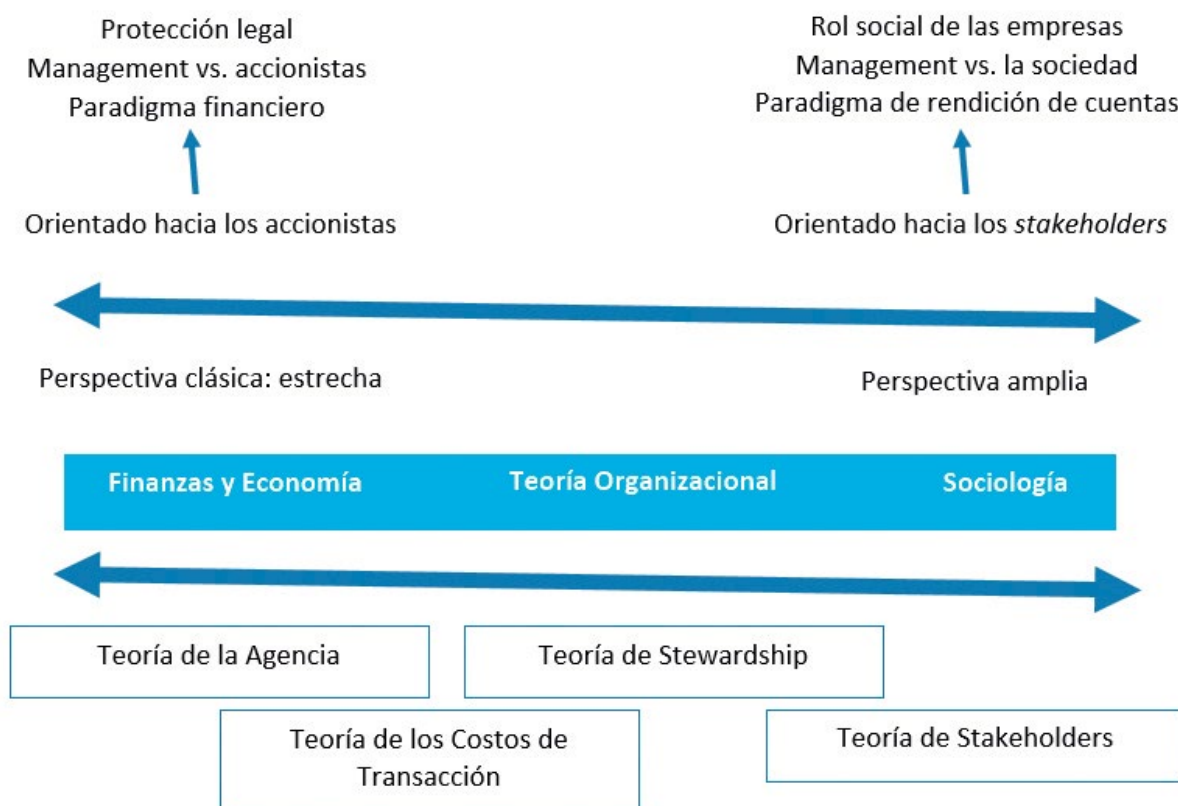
Protección legal
Management vs. accionistas
Paradigma financiero

Orientado hacia los accionistas

Rol social de las empresas
Management vs. la sociedad
Paradigma de rendición de cuentas

Orientado hacia los *stakeholders*

Perspectiva clásica: estrecha

Perspectiva amplia

Finanzas y Economía

Teoría Organizacional

Sociología

Teoría de la Agencia

Teoría de Stewardship

Teoría de los Costos de Transacción

Teoría de Stakeholders